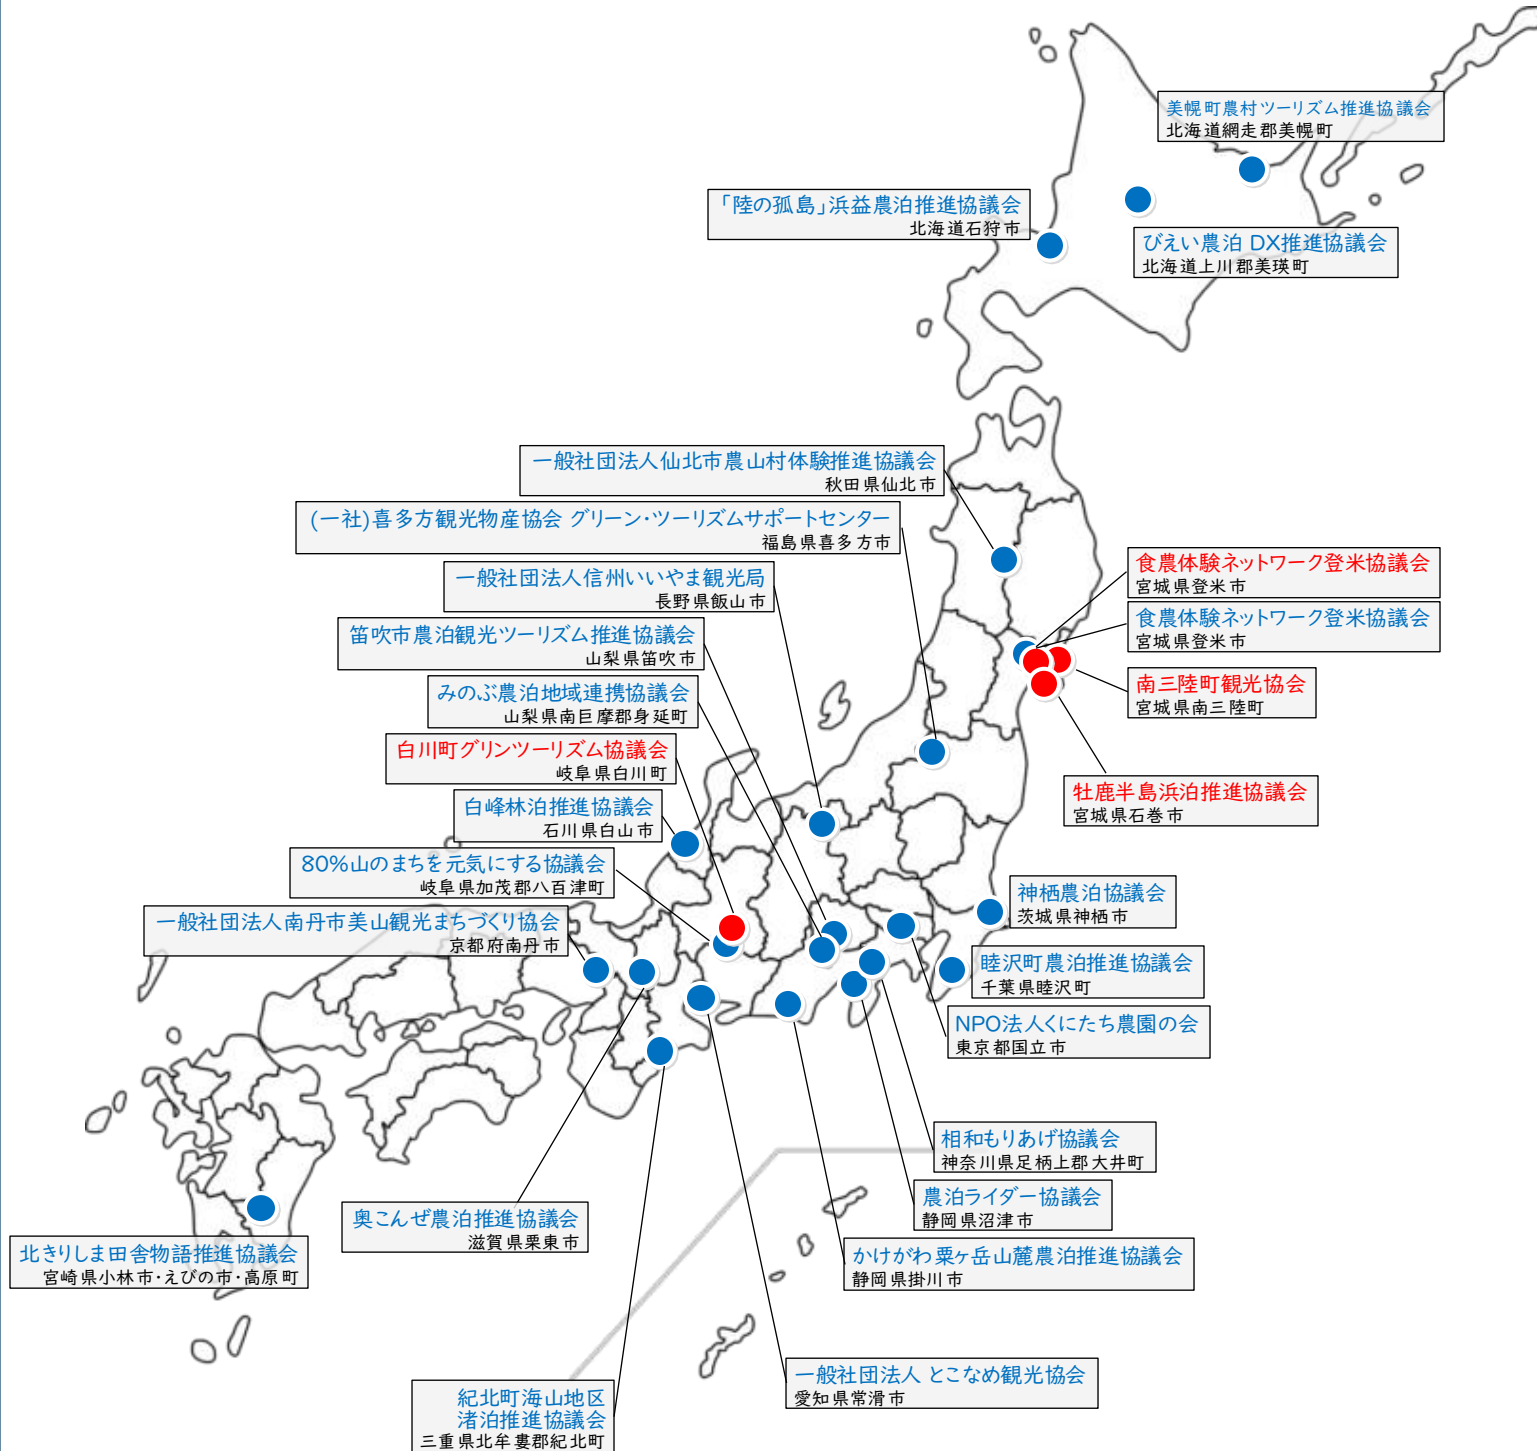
美幌町農村ツーリズム推進協議会
北海道網走郡美幌町

「陸の孤島」浜益農泊推進協議会
北海道石狩市

びえい農泊 DX推進協議会
北海道上川郡美瑛町

一般社団法人仙北市農山村体験推進協議会
秋田県仙北市

(一社)喜多方観光物産協会 グリーン・ツーリズムサポートセンター
福島県喜多方市

一般社団法人信州いいやま観光局
長野県飯山市

笛吹市農泊観光ツーリズム推進協議会
山梨県笛吹市

みのぶ農泊地域連携協議会
山梨県南巨摩郡身延町

白川町グリンツーリズム協議会
岐阜県白川町

白峰林泊推進協議会
石川県白山市

80%山のまちを元気にする協議会
岐阜県加茂郡八百津町

一般社団法人南丹市美山観光まちづくり協会
京都府南丹市

食農体験ネットワーク登米協議会
宮城県登米市

食農体験ネットワーク登米協議会
宮城県登米市

南三陸町観光協会
宮城県南三陸町

牡鹿半島浜泊推進協議会
宮城県石巻市

神栖農泊協議会
茨城県神栖市

睦沢町農泊推進協議会
千葉県睦沢町

NPO法人くにたち農園の会
東京都国立市

相和もりあげ協議会
神奈川県足柄上郡大井町

農泊ライダー協議会
静岡県沼津市

かけがわ粟ヶ岳山麓農泊推進協議会
静岡県掛川市

北きりしま田舎物語推進協議会
宮崎県小林市・えびの市・高原町

奥こんぜ農泊推進協議会
滋賀県栗東市

一般社団法人 とこなめ観光協会
愛知県常滑市

紀北町海山地区
渚泊推進協議会
三重県北牟婁郡紀北町